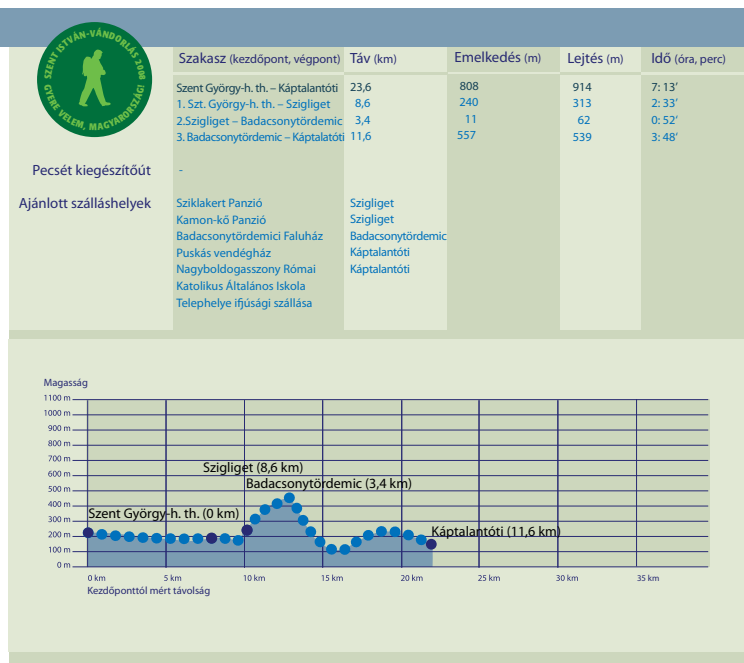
SZENT ISTVÁN-VÁNDORLÁS 2008
GYERE VELEM, MAGYARORSZÁG!

| Szakasz (kezdőpont, végpont) | Táv (km) | Emelkedés (m) | Lejtés (m) | Idő (óra, perc) |
|---|---|---|---|---|
| Szent György-h. th. – Káptalantóti | 23,6 | 808 | 914 | 7: 13' |
| 1. Szt. György-h. th. – Szigliget | 8,6 | 240 | 313 | 2: 33' |
| 2.Szigliget – Badacsonytördemic | 3,4 | 11 | 62 | 0: 52' |
| 3. Badacsonytördemic – Káptalantóti | 11,6 | 557 | 539 | 3: 48' |

Pecsét kiegészítőút -

Ajánlott szálláshelyek

| | |
|---|---|
| Sziklakert Panzió | Szigliget |
| Kamon-kő Panzió | Szigliget |
| Badacsonytördemici Faluház | Badacsonytördemic |
| Puskás vendégház | Káptalantóti |
| Nagyboldogasszony Római Katolikus Általános Iskola Telephelye ifjúsági szállása | Káptalantóti |

Magasság
1100 m
1000 m
900 m
800 m
700 m
600 m
500 m
400 m
300 m
200 m
100 m
0 m

Szigliget (8,6 km)
Badacsonytördemic (3,4 km)
Szent György-h. th. (0 km)
Káptalantóti (11,6 km)

0 km 5 km 10 km 15 km 20 km 25 km 30 km 35 km
Kezdőponttól mért távolság